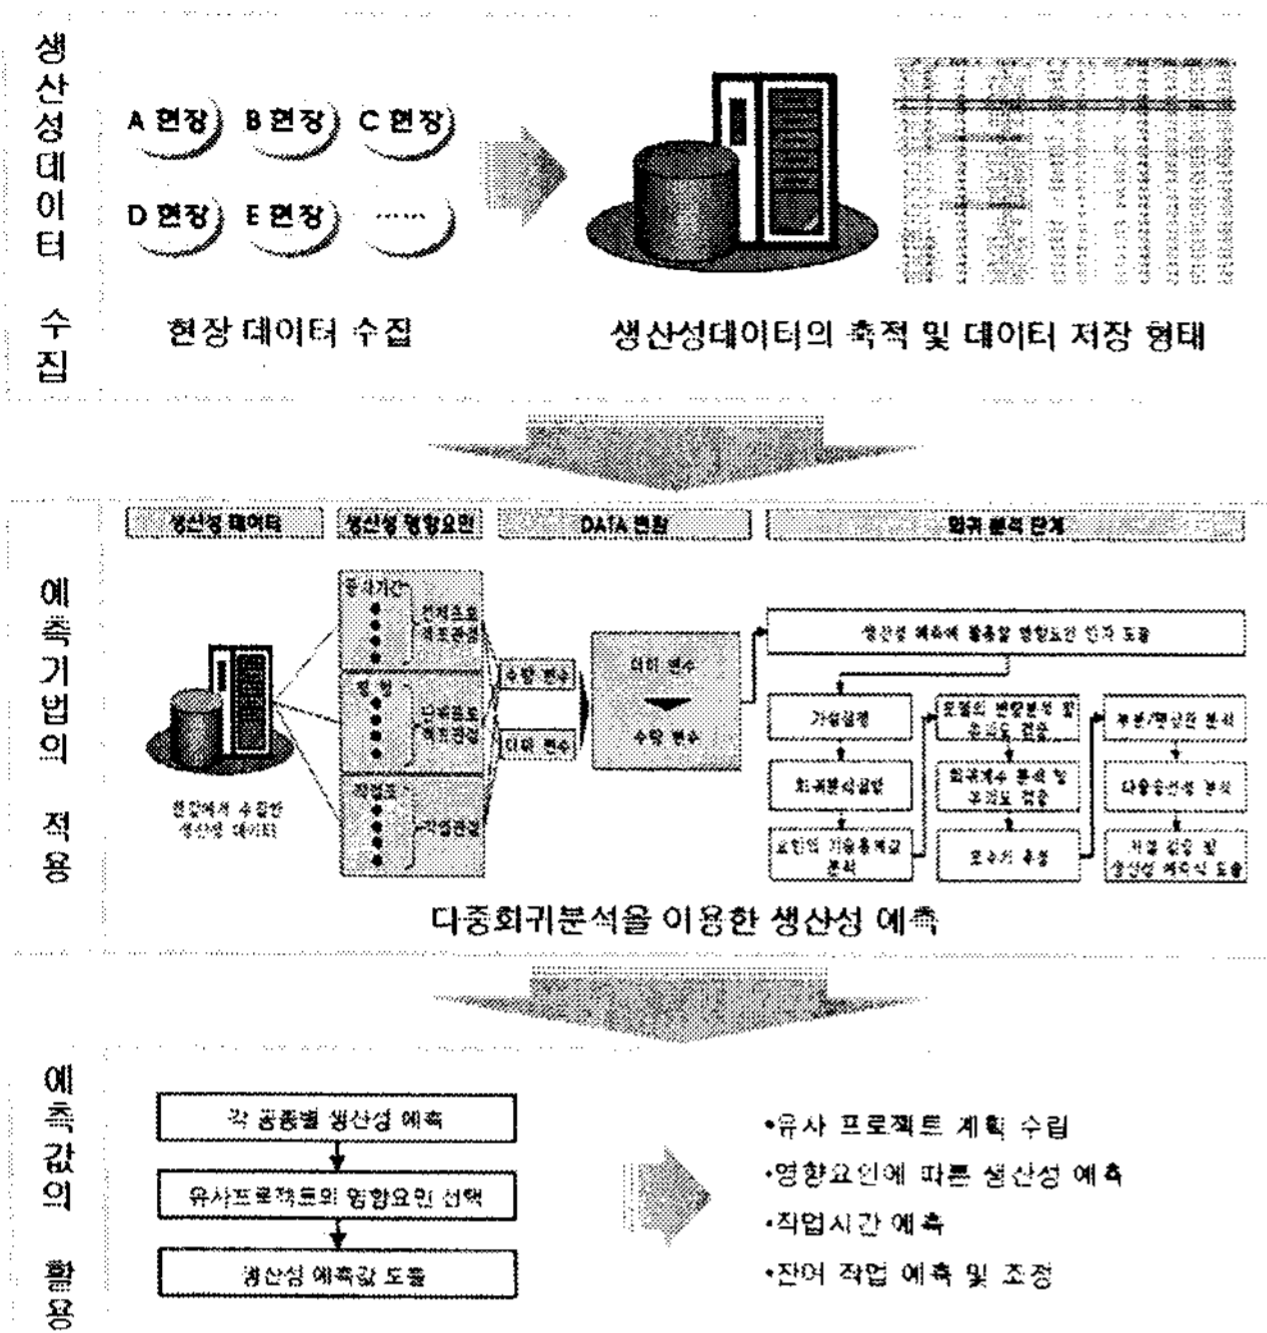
생산성데이터 수집

A 현장 B 현장 C 현장
D 현장 E 현장 ……

현장 데이터 수집

생산성데이터의 축적 및 데이터 저장 형태

예측기법의 적용

생산성 데이터 | 생산성 영향요인 | DATA 변환 | 회귀 분석 단계

현장에서 수집한 생산성 데이터

공사기간
전체요소 계조관점

공정
단위요소 계조관점

작업조
작업관점

수량 변수
더미 변수

질의 변수
수량 변수

생산성 예측에 활용할 영향요인 인자 도출

가설설정
회귀분석결합
요인의 기술통계값 분석

모델의 변량분석 및 유의도 검증
회귀계수 분석 및 유의도 검증
회귀식 추정

부분/편상관 분석
다중공선성 분석
최종 검증 및 생산성 예측식 도출

다중회귀분석을 이용한 생산성 예측

예측값의 활용

각 공종별 생산성 예측
유사프로젝트의 영향요인 선택
생산성 예측값 도출

•유사 프로젝트 계획 수립
•영향요인에 따른 생산성 예측
•작업시간 예측
•잔여 작업 예측 및 조정